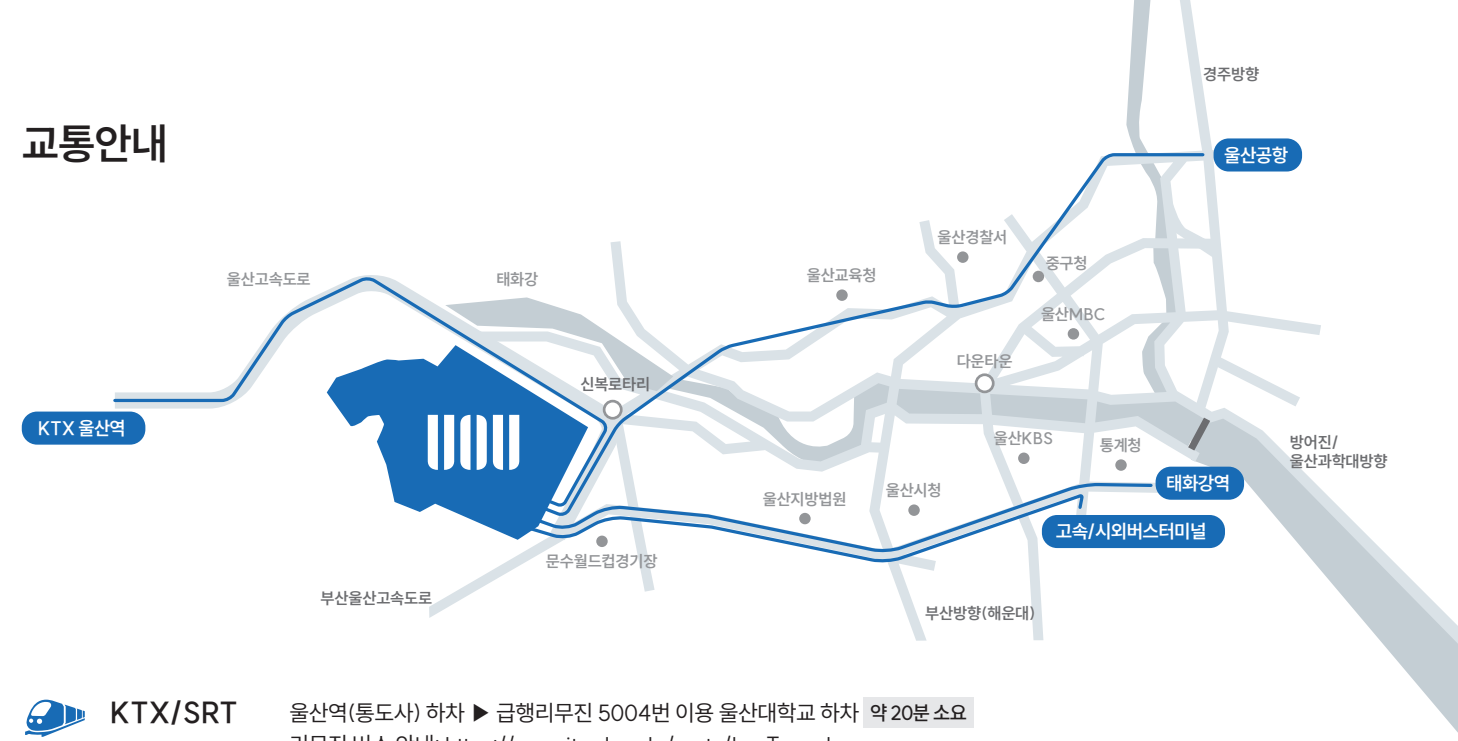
교통안내

경주방향

울산공항

울산경찰서

중구청

울산교육청

울산고속도로

태화강

울산MBC

다운타운

신복로타리

KTX 울산역

방어진/
울산과학대방향

울산KBS

통계청

태화강역

울산시청

울산지방법원

고속/시외버스터미널

문수월드컵경기장

부산울산고속도로

부산방향(해운대)

KTX/SRT

울산역(통도사) 하차 ▶ 급행리무진 5004번 이용 울산대학교 하차 약 20분 소요

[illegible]